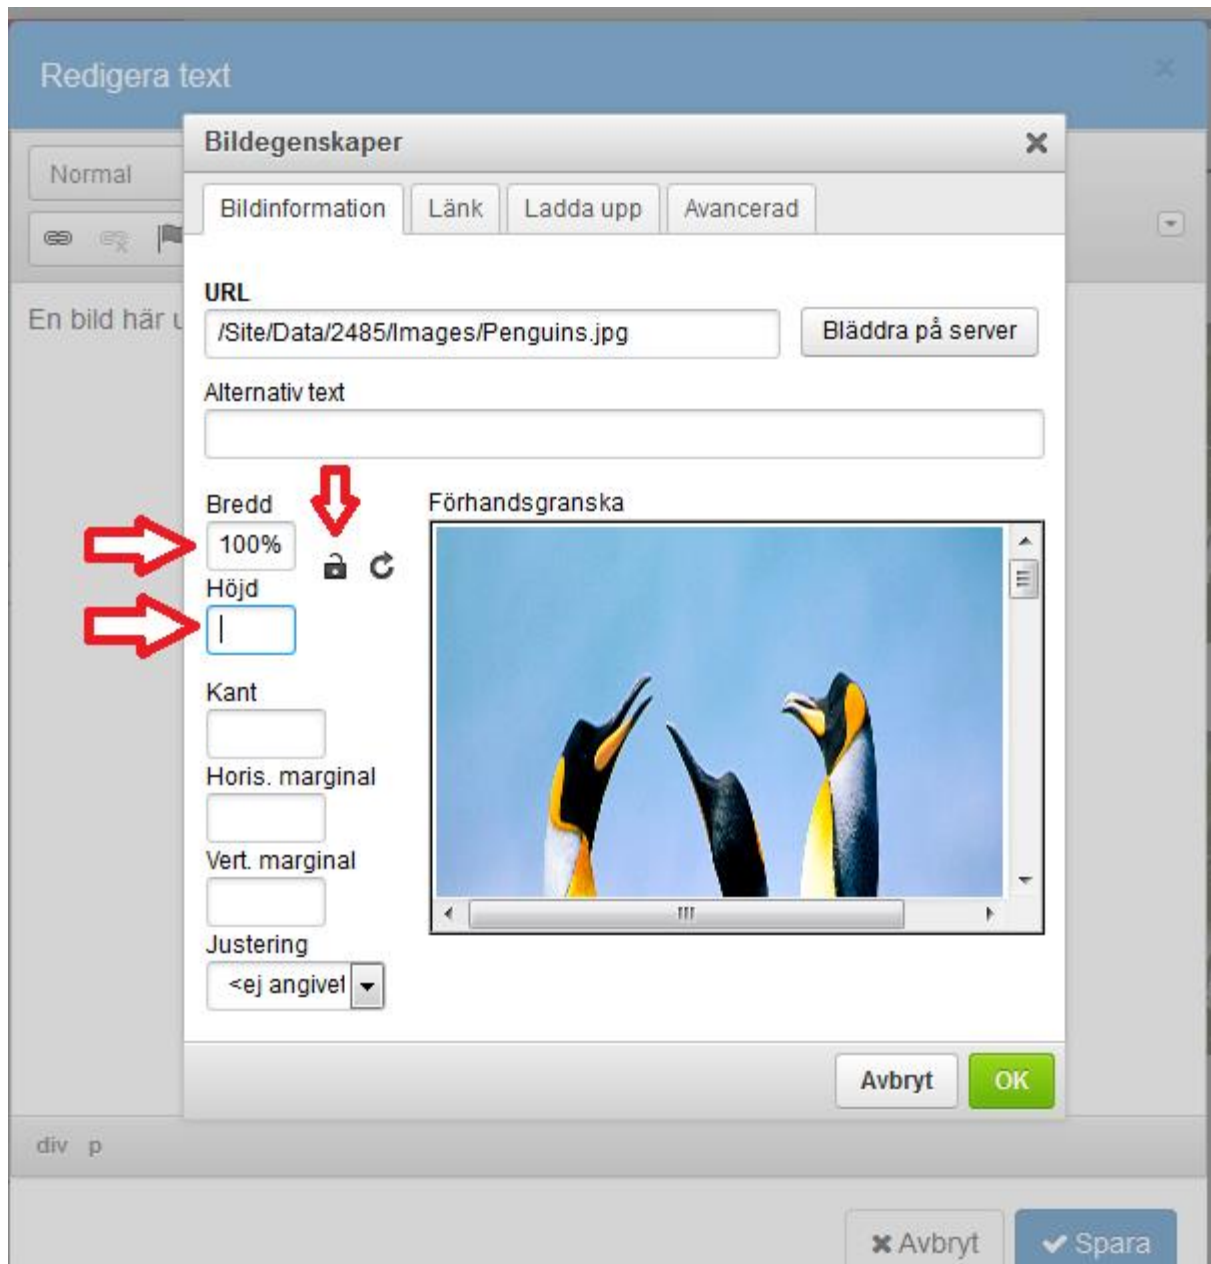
Redigera text

Normal

En bild här u

Bildegenskaper ×

Bildinformation | Länk | Ladda upp | Avancerad

URL
/Site/Data/2485/Images/Penguins.jpg
Bläddra på server

Alternativ text

Bredd
100%
Höjd

Förhandsgranska

Kant

Horis. marginal

Vert. marginal

Justering
<ej angivet

Avbryt
OK

div p

✖ Avbryt
✔ Spara